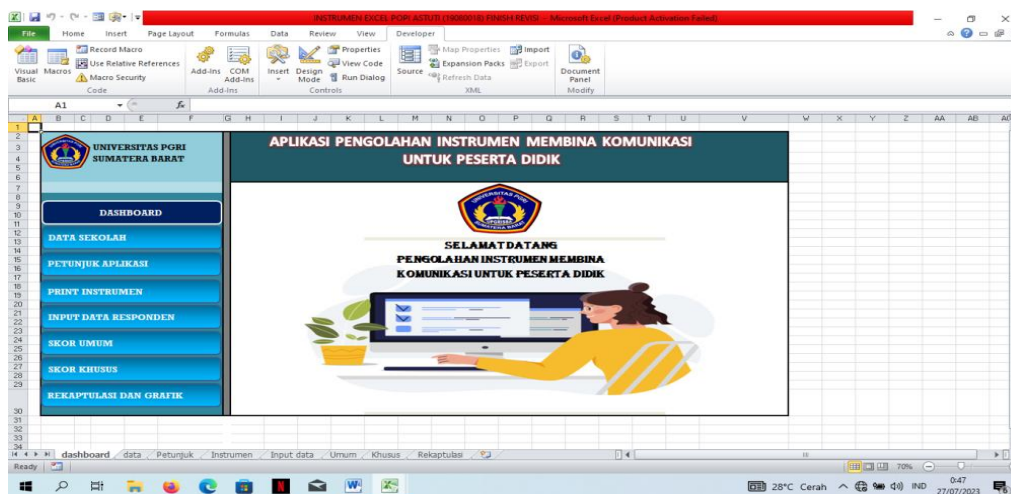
INSTRUMEN EXCEL POPI ASTUTI (19080016) FINISH REVISI - Microsoft Excel (Product Activation Failed)

File Home Insert Page Layout Formulas Data Review View Developer

Visual Basic Macros Record Macro Use Relative References Macro Security Code
Add-Ins COM Add-Ins Add-Ins
Insert Design Mode Properties View Code Run Dialog Controls
Source Map Properties Expansion Packs Refresh Data Import Export XML
Document Panel Modify

A1

UNIVERSITAS PGRI SUMATERA BARAT

APLIKASI PENGOLAHAN INSTRUMEN MEMBINA KOMUNIKASI UNTUK PESERTA DIDIK

DASHBOARD
DATA SEKOLAH
PETUNJUK APLIKASI
PRINT INSTRUMEN
INPUT DATA RESPONDEN
SKOR UMUM
SKOR KHUSUS
REKAPTULASI DAN GRAFIK

SELAMAT DATANG
PENGOLAHAN INSTRUMEN MEMBINA
KOMUNIKASI UNTUK PESERTA DIDIK

dashboard data Petunjuk Instrumen Input data Umum Khusus Rekaptulasi

Ready 70%

28°C Cerah IND 0:47 27/07/2023